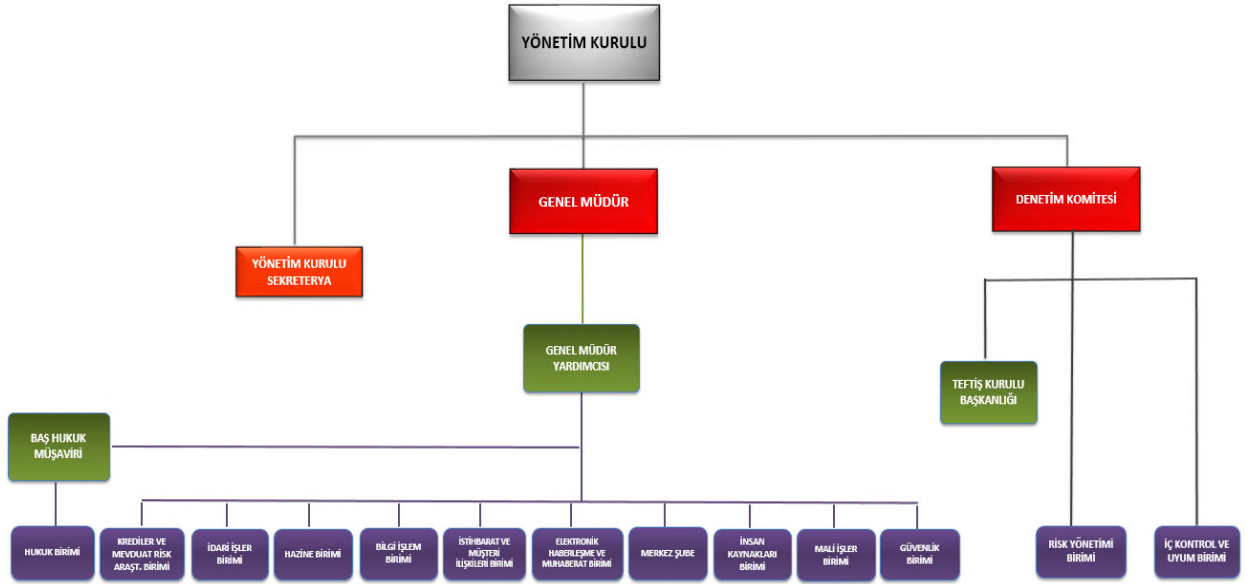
YÖNETİM KURULU

GENEL MÜDÜR

DENETİM KOMİTESİ

YÖNETİM KURULU SEKRETERYA

GENEL MÜDÜR YARDIMCISI

TEFTİŞ KURULU BAŞKANLIĞI

BAŞ HUKUK MÜŞAVİRİ

HUKUK BİRİMİ

KREDİLER VE MEVDUAT RİSK ARAŞT. BİRİMİ

İDARİ İŞLER BİRİMİ

HAZİNE BİRİMİ

BİLGİ İŞLEM BİRİMİ

İSTİHBARAT VE MÜŞTERİ İLİŞKİLERİ BİRİMİ

ELEKTRONİK HABERLEŞME VE MUHABERAT BİRİMİ

MERKEZ ŞUBE

İNSAN KAYNAKLARI BİRİMİ

MALİ İŞLER BİRİMİ

GÜVENLİK BİRİMİ

RİSK YÖNETİMİ BİRİMİ

İÇ KONTROL VE UYUM BİRİMİ